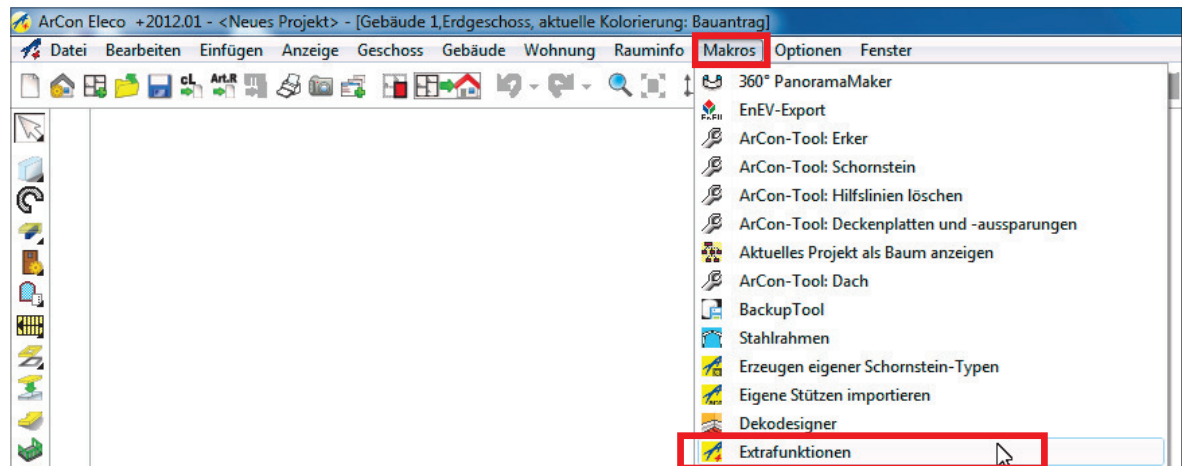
ArCon Eleco +2012.01 - <Neues Projekt> - [Gebäude 1,Erdgeschoss, aktuelle Kolorierung: Bauantrag]

Datei Bearbeiten Einfügen Anzeige Geschoss Gebäude Wohnung Rauminfo Makros Optionen Fenster

cL Art.R

360° PanoramaMaker
EnEV-Export
ArCon-Tool: Erker
ArCon-Tool: Schornstein
ArCon-Tool: Hilfslinien löschen
ArCon-Tool: Deckenplatten und -aussparungen
Aktuelles Projekt als Baum anzeigen
ArCon-Tool: Dach
BackupTool
Stahlrahmen
Erzeugen eigener Schornstein-Typen
Eigene Stützen importieren
Dekodesigner
Extrafunktionen